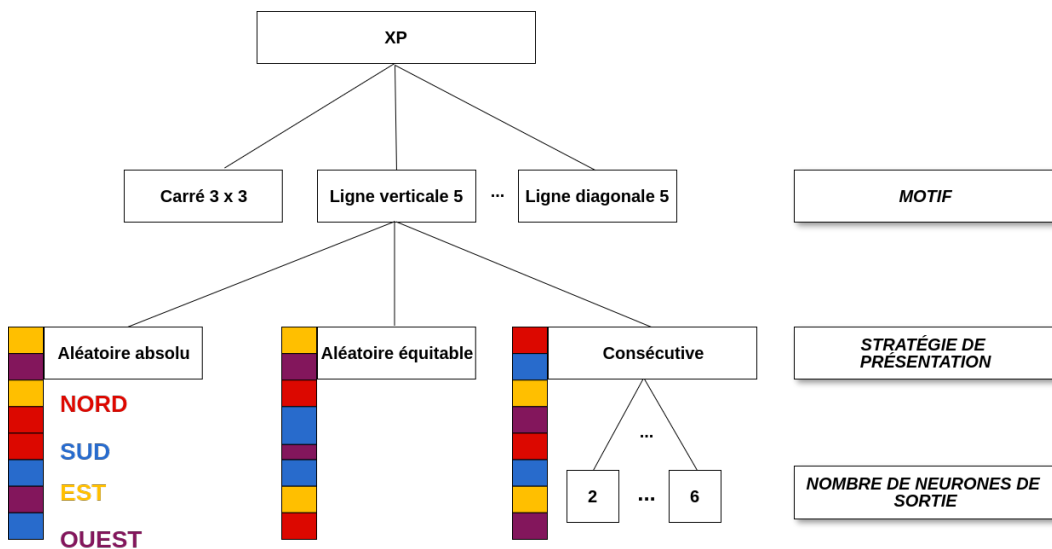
XP

Carré 3 x 3

Ligne verticale 5

...

Ligne diagonale 5

MOTIF

Aléatoire absolu

Aléatoire équitable

Consécutive

STRATÉGIE DE PRÉSENTATION

NORD

SUD

EST

OUEST

...

2

...

6

NOMBRE DE NEURONES DE SORTIE